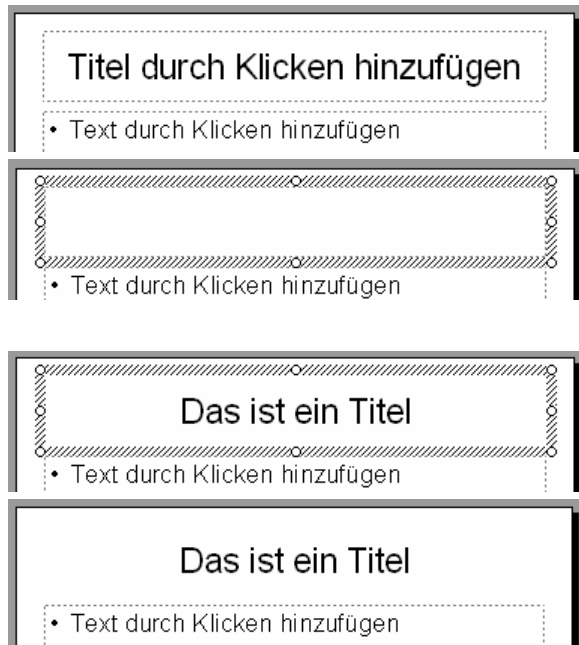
Titel durch Klicken hinzufügen

• Text durch Klicken hinzufügen

• Text durch Klicken hinzufügen

Das ist ein Titel

• Text durch Klicken hinzufügen

Das ist ein Titel

• Text durch Klicken hinzufügen